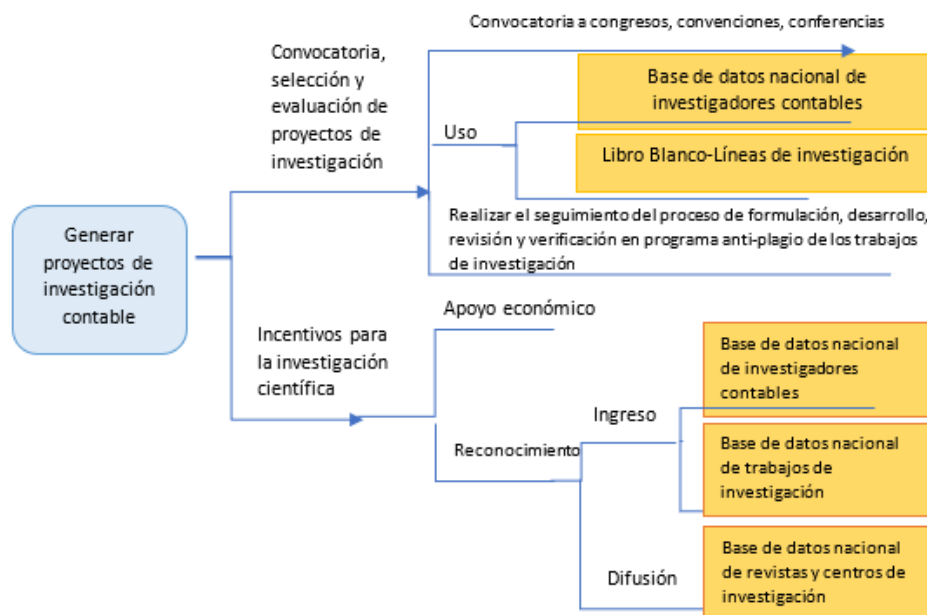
Generar proyectos de investigación contable

Convocatoria, selección y evaluación de proyectos de investigación

Convocatoria a congresos, convenciones, conferencias

Uso

Base de datos nacional de investigadores contables

Libro Blanco-Líneas de investigación

Realizar el seguimiento del proceso de formulación, desarrollo, revisión y verificación en programa anti-plagio de los trabajos de investigación

Incentivos para la investigación científica

Apoyo económico

Reconocimiento

Ingreso

Base de datos nacional de investigadores contables

Base de datos nacional de trabajos de investigación

Difusión

Base de datos nacional de revistas y centros de investigación